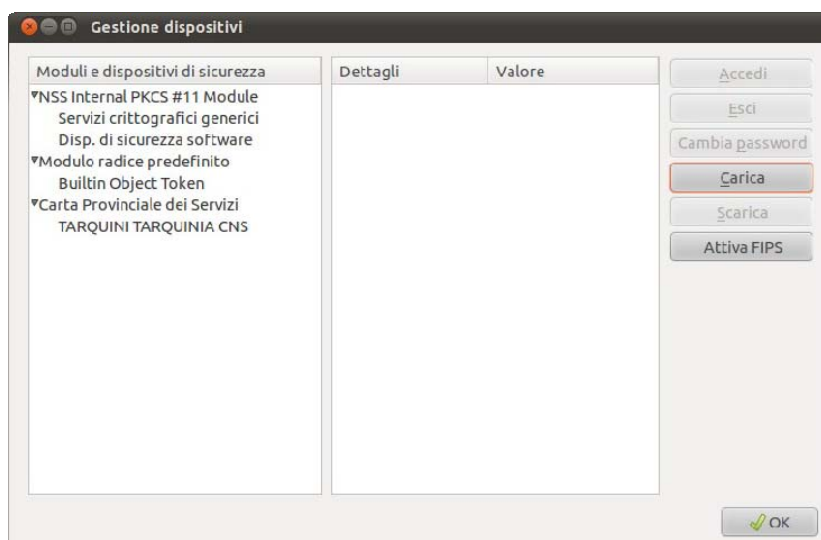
Gestione dispositivi

| Moduli e dispositivi di sicurezza |
|---|
| ▾NSS Internal PKCS #11 Module |
| Servizi crittografici generici |
| Disp. di sicurezza software |
| ▾Modulo radice predefinito |
| Builtin Object Token |
| ▾Carta Provinciale dei Servizi |
| TARQUINI TARQUINIA CNS |

| Dettagli | Valore |
|---|---|

Accedi
Esci
Cambia password
Carica
Scarica
Attiva FIPS

OK